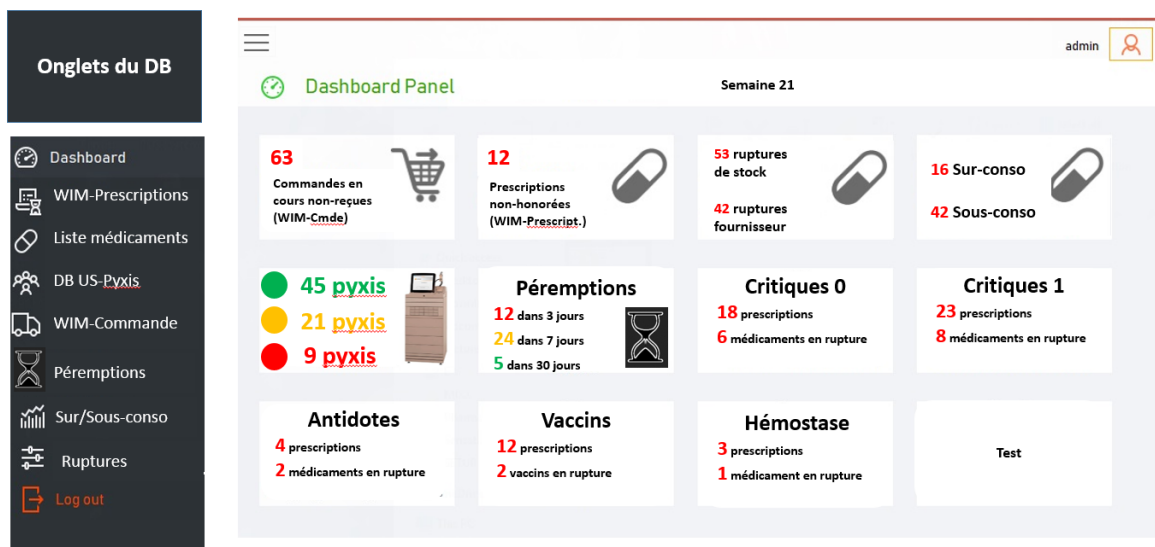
Onglets du DB

Dashboard
WIM-Prescriptions
Liste médicaments
DB US-Pyxis
WIM-Commande
Péremptions
Sur/Sous-conso
Ruptures
Log out

admin

Dashboard Panel

Semaine 21

63
Commandes en cours non-reçues (WIM-Cmde)

12
Prescriptions non-honorées (WIM-Prescript.)

53 ruptures de stock
42 ruptures fournisseur

16 Sur-conso
42 Sous-conso

45 pyxis
21 pyxis
9 pyxis

Péremptions
12 dans 3 jours
24 dans 7 jours
5 dans 30 jours

Critiques 0
18 prescriptions
6 médicaments en rupture

Critiques 1
23 prescriptions
8 médicaments en rupture

Antidotes
4 prescriptions
2 médicaments en rupture

Vaccins
12 prescriptions
2 vaccins en rupture

Hémostase
3 prescriptions
1 médicament en rupture

Test